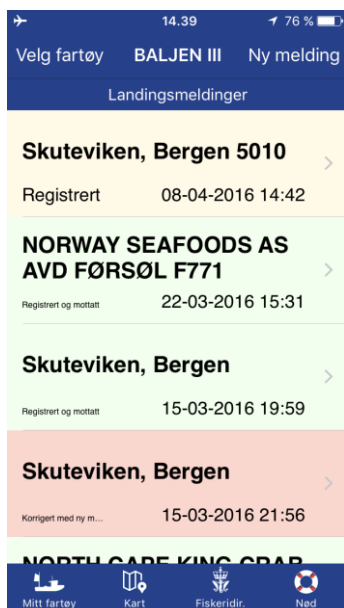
14.39 76 %

Velg fartøy BALJEN III Ny melding

Landingsmeldinger

Skuteviken, Bergen 5010

Registrert 08-04-2016 14:42

NORWAY SEAFOODS AS AVD FØRSØL F771

Registrert og mottatt 22-03-2016 15:31

Skuteviken, Bergen

Registrert og mottatt 15-03-2016 19:59

Skuteviken, Bergen

Korrigert med ny m... 15-03-2016 21:56

NORTH CAPE KING CRAB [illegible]

Mitt fartøy Kart Fiskeridir. Nød